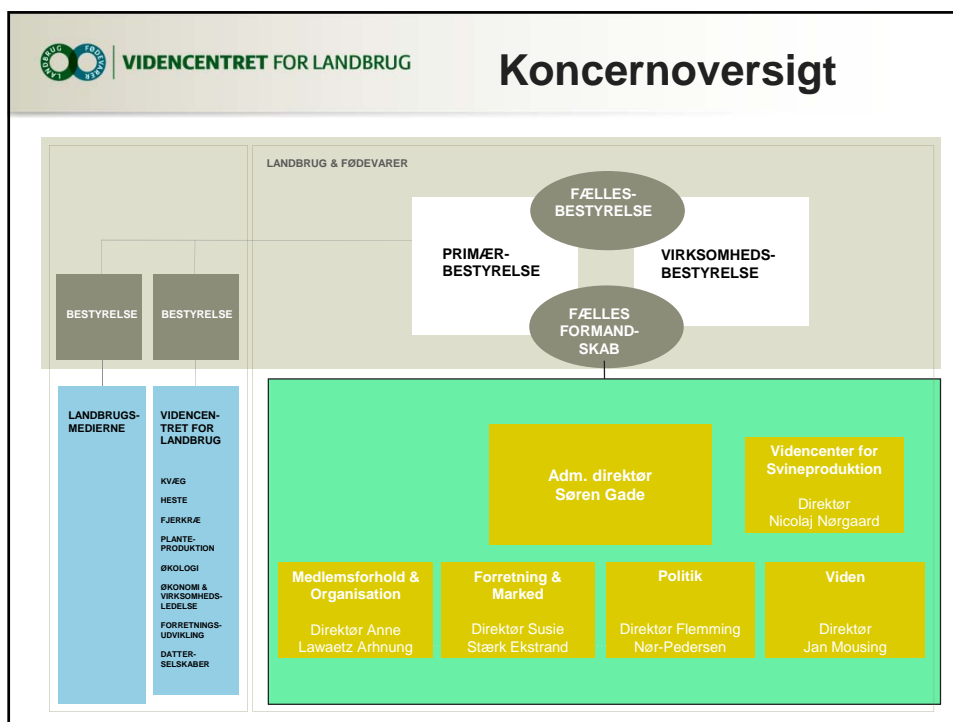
LANDBRUG FØDEVARER VIDENCENTRET FOR LANDBRUG

Koncernoversigt

LANDBRUG & FØDEVARER

FÆLLES-BESTYRELSE

PRIMÆR-BESTYRELSE

VIRKSOMHEDS-BESTYRELSE

FÆLLES FORMAND-SKAB

BESTYRELSE

BESTYRELSE

LANDBRUGS-MEDIERNE

VIDENCENTRET FOR LANDBRUG

KVÆG

HESTE

FJERKRÆ

PLANTE-PRODUKTION

ØKOLOGI

ØKONOMI & VIRKSOMHEDS-LEDELSE

FORRETNINGS-UDVIKLING

DATTER-SELSKABER

Adm. direktør
Søren Gade

Videncenter for Svineproduktion

Direktør
Nicolaj Nørgaard

Medlemsforhold & Organisation

Direktør Anne Lawaetz Arhnung

Forretning & Marked

Direktør Susie Stærk Ekstrand

Politik

Direktør Flemming Nør-Pedersen

Viden

Direktør
Jan Mousing